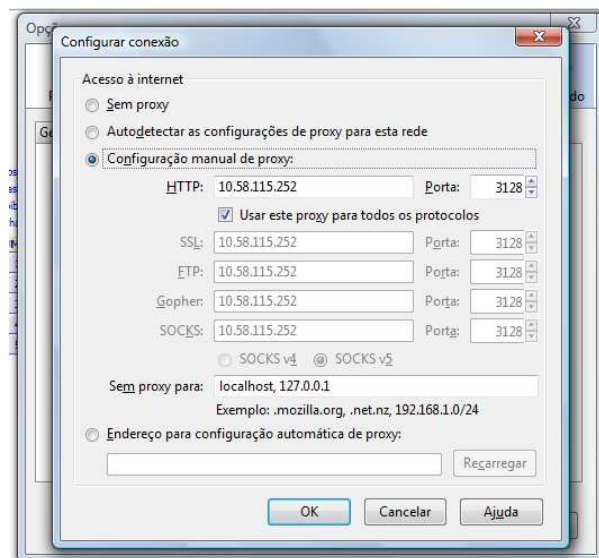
Opç

Configurar conexão

Acesso à internet

Sem proxy

Autodetectar as configurações de proxy para esta rede

Configuração manual de proxy:

HTTP: 10.58.115.252 Porta: 3128

Usar este proxy para todos os protocolos

SSL: 10.58.115.252 Porta: 3128

FTP: 10.58.115.252 Porta: 3128

Gopher: 10.58.115.252 Porta: 3128

SOCKS: 10.58.115.252 Porta: 3128

SOCKS v4 SOCKS v5

Sem proxy para: localhost, 127.0.0.1

Exemplo: .mozilla.org, .net.nz, 192.168.1.0/24

Endereço para configuração automática de proxy:

Recarregar

OK Cancelar Ajuda